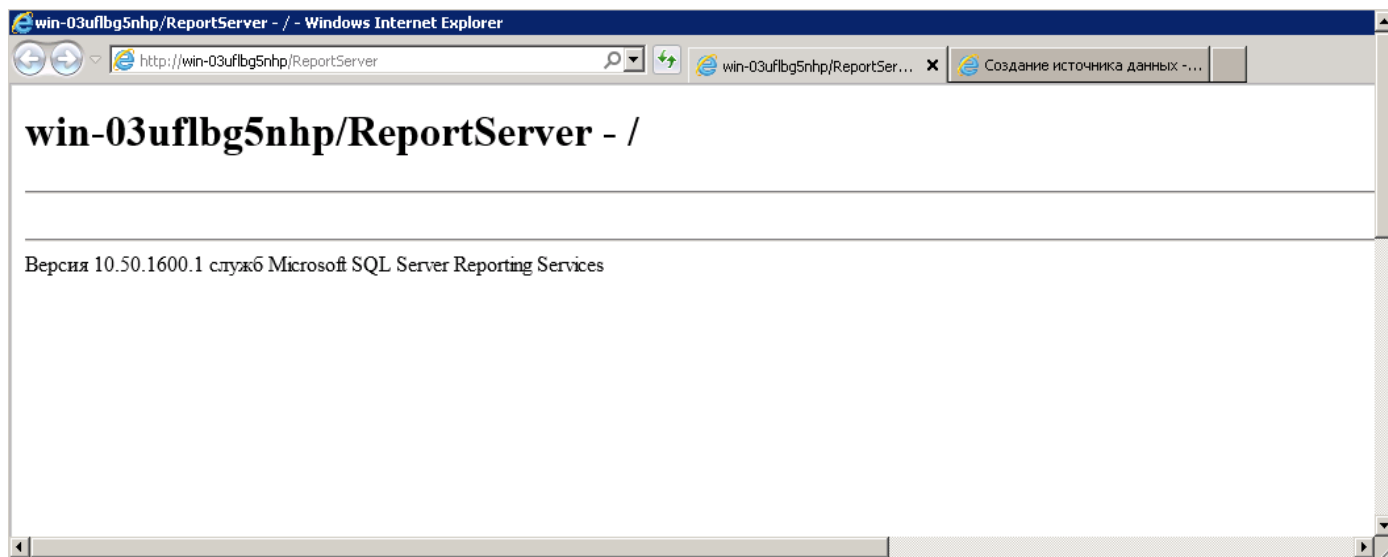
win-03uflbg5nhp/ReportServer - / - Windows Internet Explorer

http://win-03uflbg5nhp/ReportServer

win-03uflbg5nhp/ReportSer...

Создание источника данных -...

win-03uflbg5nhp/ReportServer - /

Версия 10.50.1600.1 служб Microsoft SQL Server Reporting Services